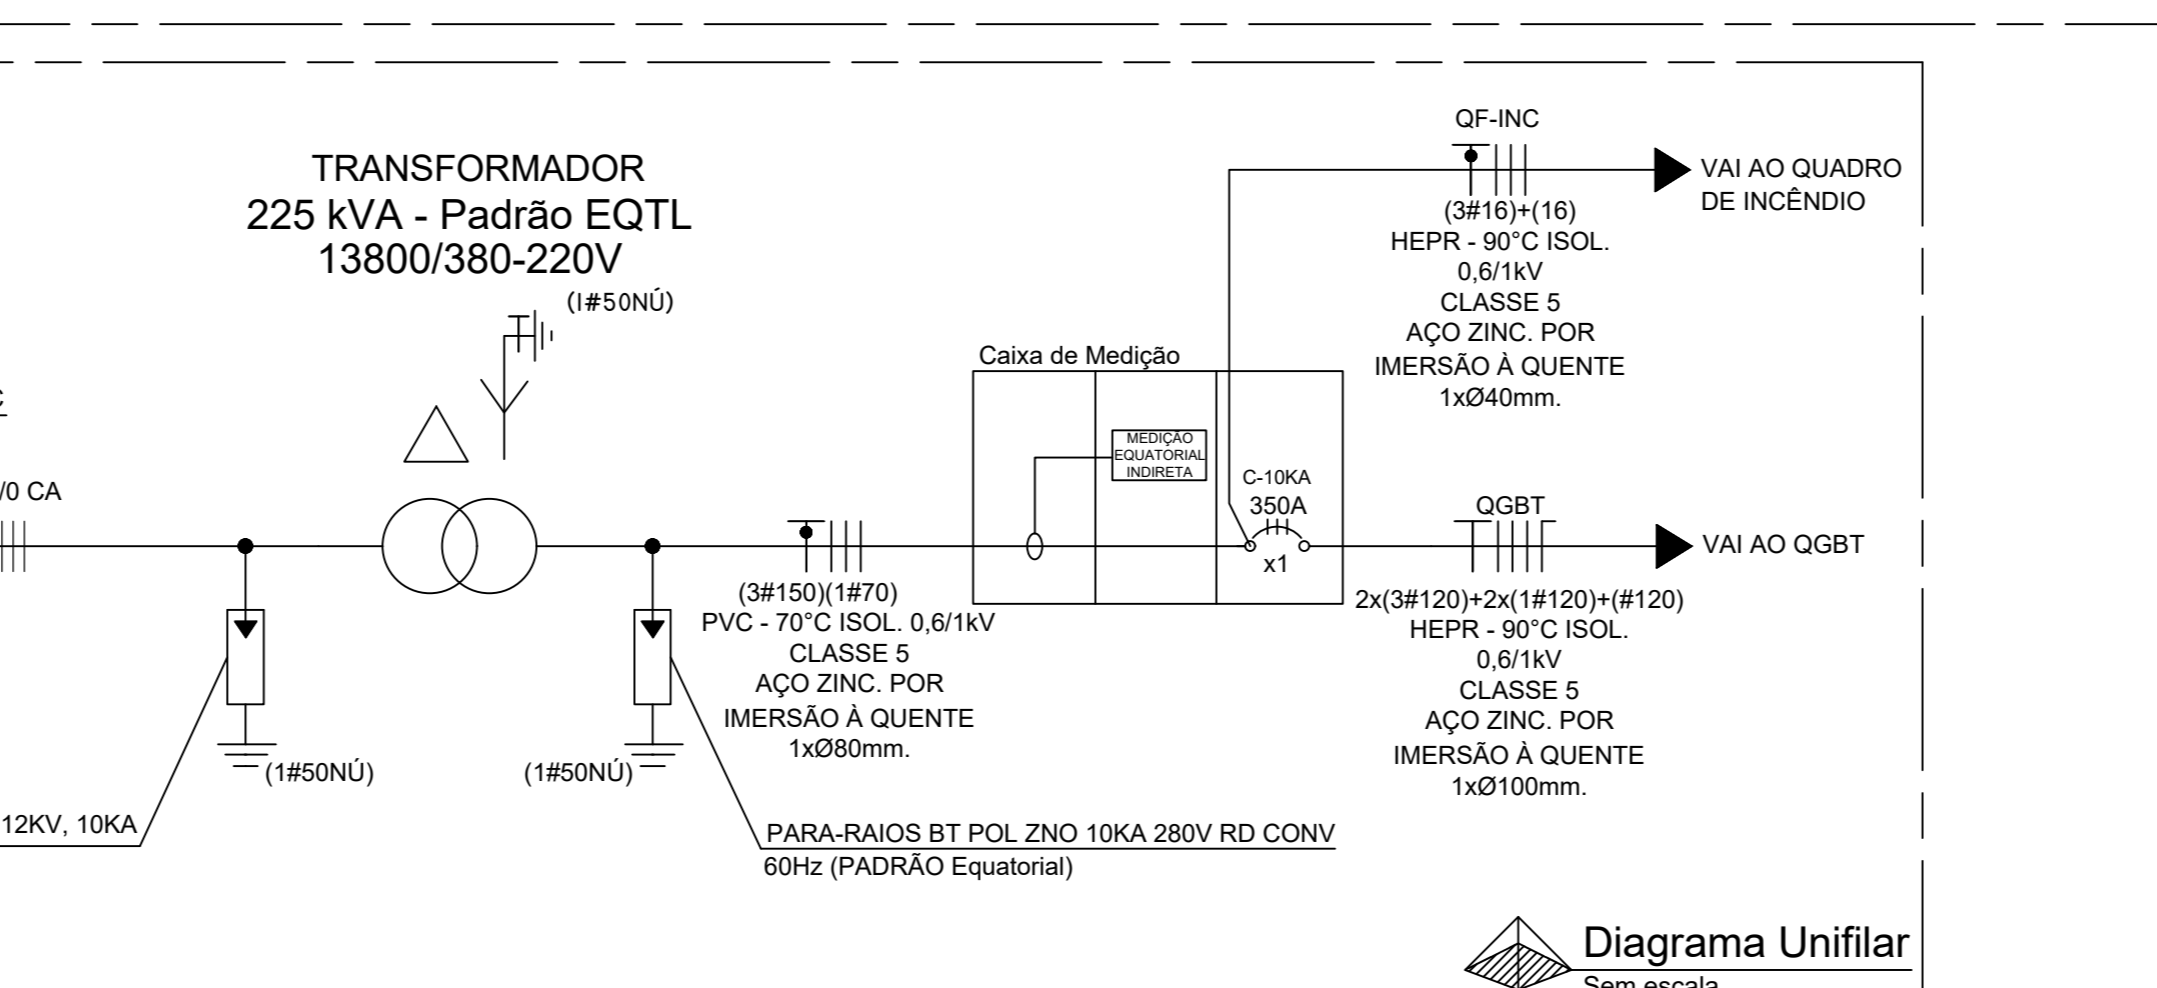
TRANSFORMADOR
225 kVA - Padrão EQTL
13800/380-220V

(I#50NÚ)

/0 CA

12KV, 10KA

(1#50NÚ)

(1#50NÚ)

Caixa de Medição

MEDIÇÃO EQUATORIAL INDIRETA

C-10KA
350A
x1

(3#150)(1#70)
PVC - 70°C ISOL. 0,6/1kV
CLASSE 5
AÇO ZINC. POR
IMERSÃO À QUENTE
1xØ80mm.

PARA-RAIOS BT POL ZNO 10KA 280V RD CONV
60Hz (PADRÃO Equatorial)

QF-INC

VAI AO QUADRO
DE INCÊNDIO

(3#16)+(16)
HEPR - 90°C ISOL.
0,6/1kV
CLASSE 5
AÇO ZINC. POR
IMERSÃO À QUENTE
1xØ40mm.

QGBT

VAI AO QGBT

2x(3#120)+2x(1#120)+(#120)
HEPR - 90°C ISOL.
0,6/1kV
CLASSE 5
AÇO ZINC. POR
IMERSÃO À QUENTE
1xØ100mm.

Diagrama Unifilar
Sem escala